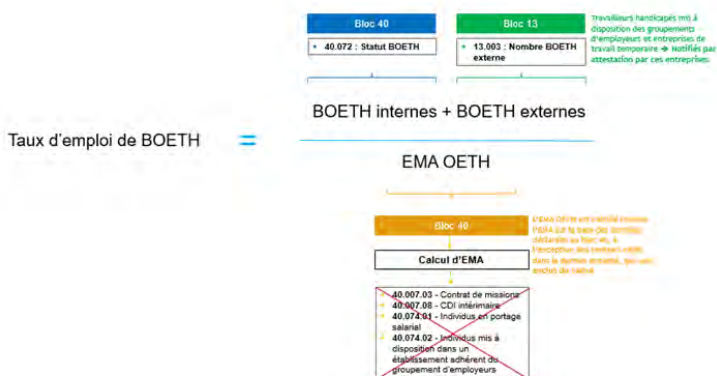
Bloc 40

40.072 : Statut BOETH

Bloc 13

13.003 : Nombre BOETH externe

Travailleurs handicapés mis à disposition des groupements d'employeurs et entreprises de travail temporaire → Notifiés par attestation par ces entreprises.

Taux d'emploi de BOETH =

BOETH internes + BOETH externes

EMA OETH

Bloc 40

L'EMA OETH est calculé comme l'EMA sur la base des données déclarées au bloc 40, à l'exception des contrats visés dans le dernier encadré, qui sont exclus du calcul

Calcul d'EMA

40.007.03 - Contrat de missions
40.007.08 - CDI intérimaire
40.074.01 - Individus en portage salarial
40.074.02 - Individus mis à disposition dans un établissement adhérent du groupement d'employeurs